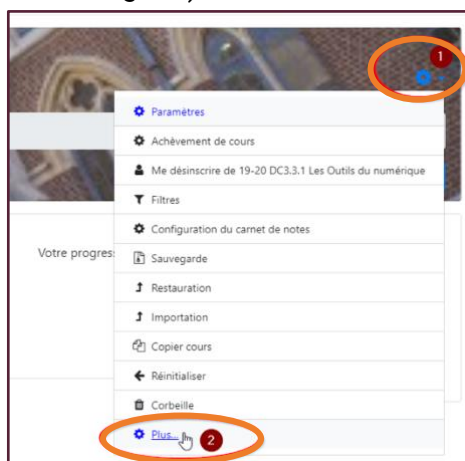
1

Paramètres
Achèvement de cours
Me désinscrire de 19-20 DC3.3.1 Les Outils du numérique
Filtres
Configuration du carnet de notes
Sauvegarde
Restauration
Importation
Copier cours
Réinitialiser
Corbeille
Plus...

2

Votre progres